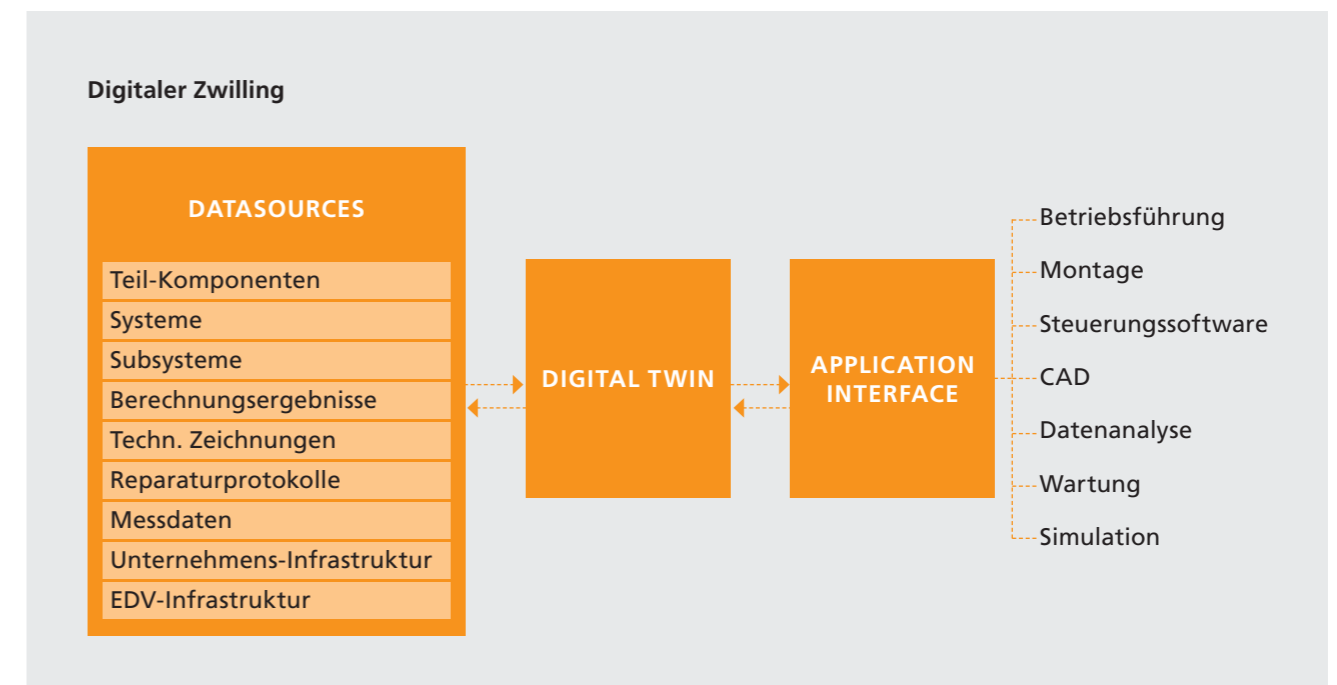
Digitaler Zwilling

DATASOURCES

Teil-Komponenten
Systeme
Subsysteme
Berechnungsergebnisse
Techn. Zeichnungen
Reparaturprotokolle
Messdaten
Unternehmens-Infrastruktur
EDV-Infrastruktur

DIGITAL TWIN

APPLICATION INTERFACE

Betriebsführung
Montage
Steuerungssoftware
CAD
Datenanalyse
Wartung
Simulation